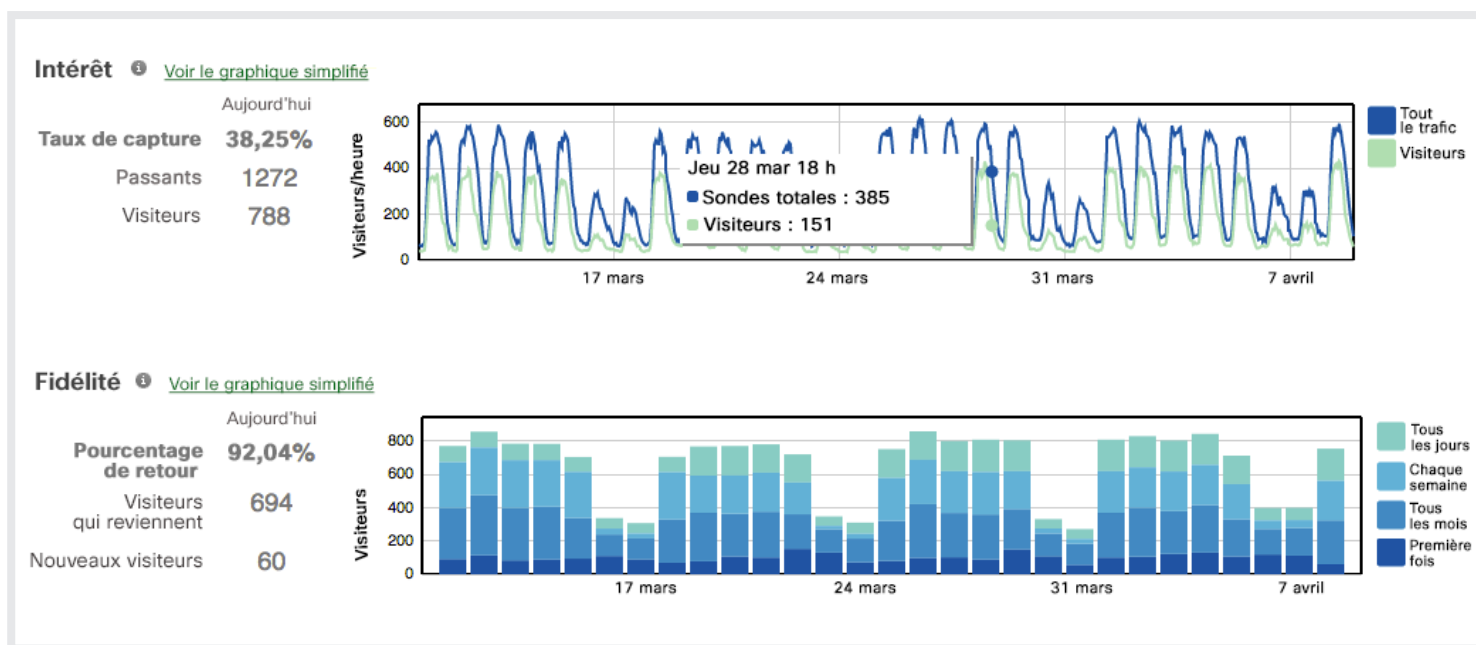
Intérêt Voir le graphique simplifié

Aujourd'hui

Taux de capture 38,25%

Passants 1272

Visiteurs 788

600
400
200
0

Visiteurs/heure

Jeu 28 mar 18 h
Sondes totales : 385
Visiteurs : 151

17 mars 24 mars 31 mars 7 avril

Tout le trafic
Visiteurs

Fidélité Voir le graphique simplifié

Aujourd'hui

Pourcentage de retour 92,04%

Visiteurs qui reviennent 694

Nouveaux visiteurs 60

800
600
400
200
0

Visiteurs

17 mars 24 mars 31 mars 7 avril

Tous les jours
Chaque semaine
Tous les mois
Première fois